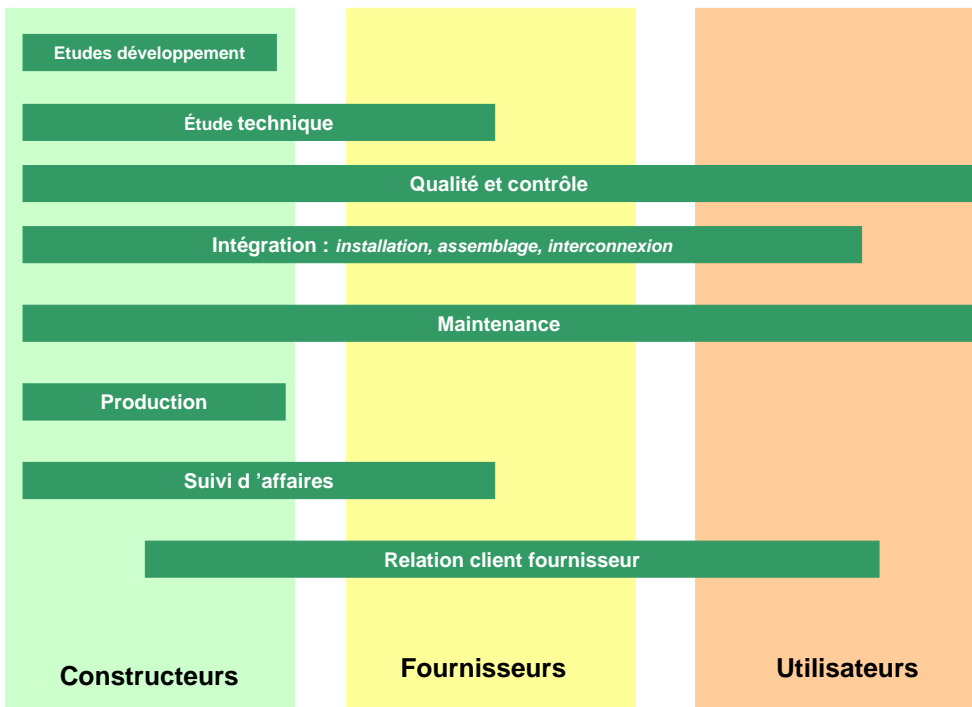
Etudes développement

Étude technique

Qualité et contrôle

Intégration : *installation, assemblage, interconnexion*

Maintenance

Production

Suivi d 'affaires

Relation client fournisseur

Constructeurs

Fournisseurs

Utilisateurs